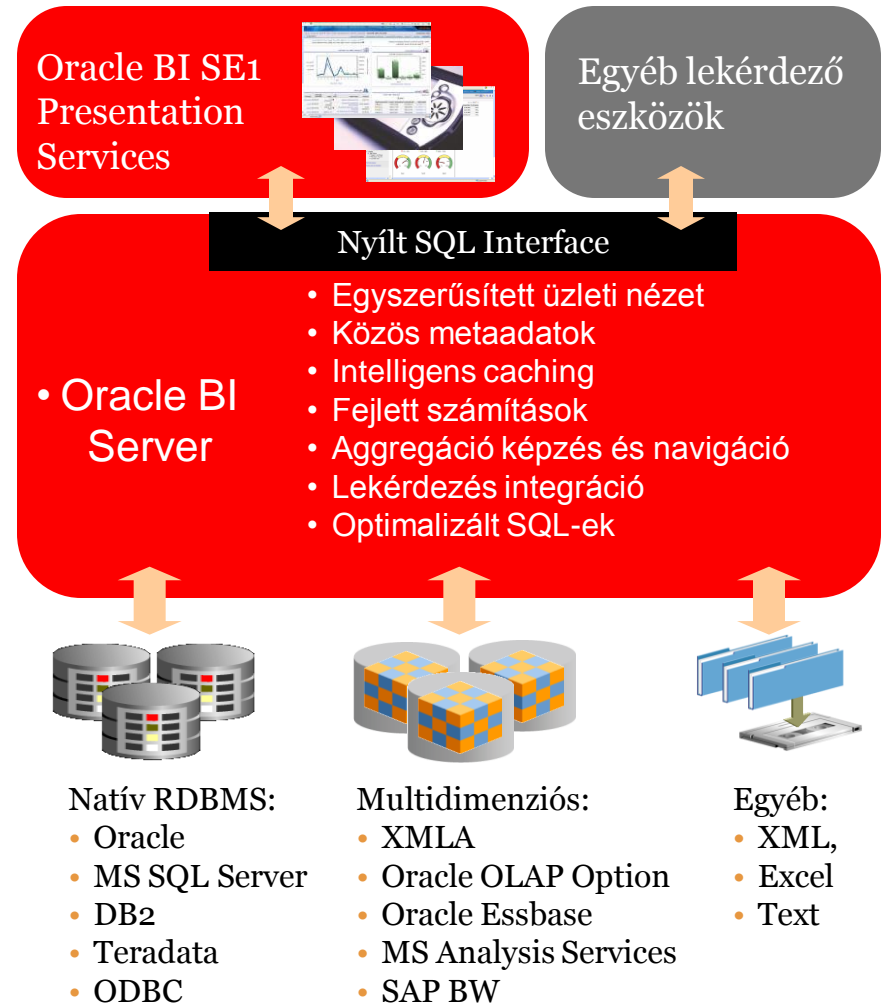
Oracle BI SE1 Presentation Services

Egyéb lekérdező eszközök

Nyílt SQL Interface

• Oracle BI Server

• Egyszerűsített üzleti nézet
• Közös metaadatok
• Intelligens caching
• Fejlett számítások
• Aggregáció képzés és navigáció
• Lekérdezés integráció
• Optimalizált SQL-ek

Natív RDBMS:
• Oracle
• MS SQL Server
• DB2
• Teradata
• ODBC

Multidimenziós:
• XMLA
• Oracle OLAP Option
• Oracle Essbase
• MS Analysis Services
• SAP BW

Egyéb:
• XML,
• Excel
• Text